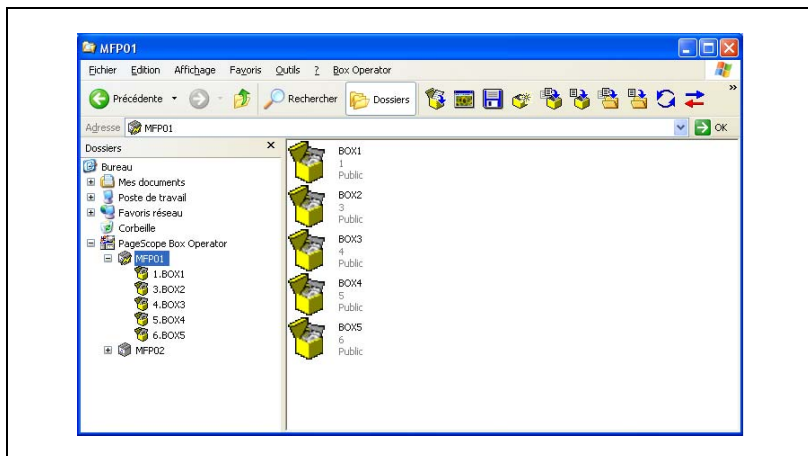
MFP01

Fichier Edition Affichage Favoris Outils ? Box Operator

Précédente Rechercher Dossiers

Adresse MFP01 OK

Dossiers ×

Bureau
Mes documents
Poste de travail
Favoris réseau
Corbeille
PageScope Box Operator
MFP01
1.BOX1
3.BOX2
4.BOX3
5.BOX4
6.BOX5
MFP02

BOX1
1
Public

BOX2
3
Public

BOX3
4
Public

BOX4
5
Public

BOX5
6
Public